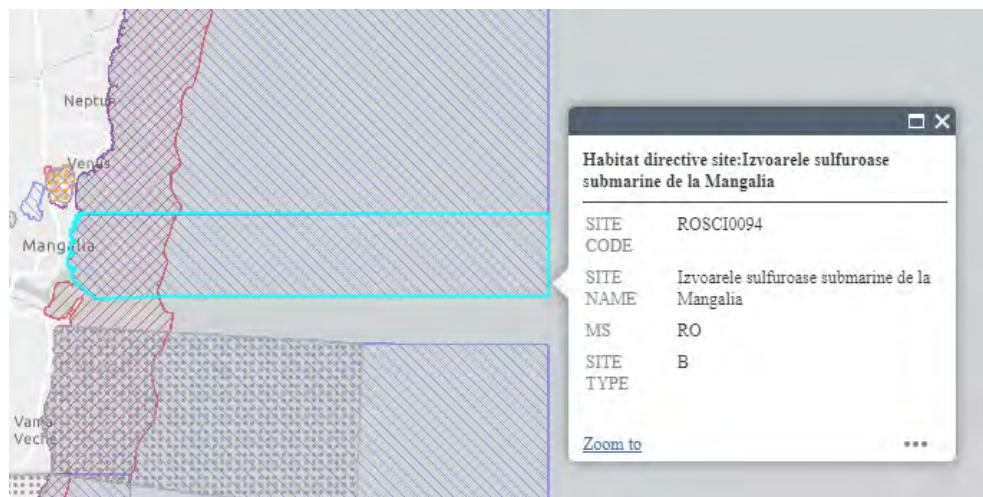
Neptun
Venus
Mangalia
Vama Veche

Habitat directive site:Izvoarele sulfuroase submarine de la Mangalia

| | |
|---|---|
| SITE CODE | ROSCI0094 |
| SITE NAME | Izvoarele sulfuroase submarine de la Mangalia |
| MS | RO |
| SITE TYPE | B |

Zoom to
•••